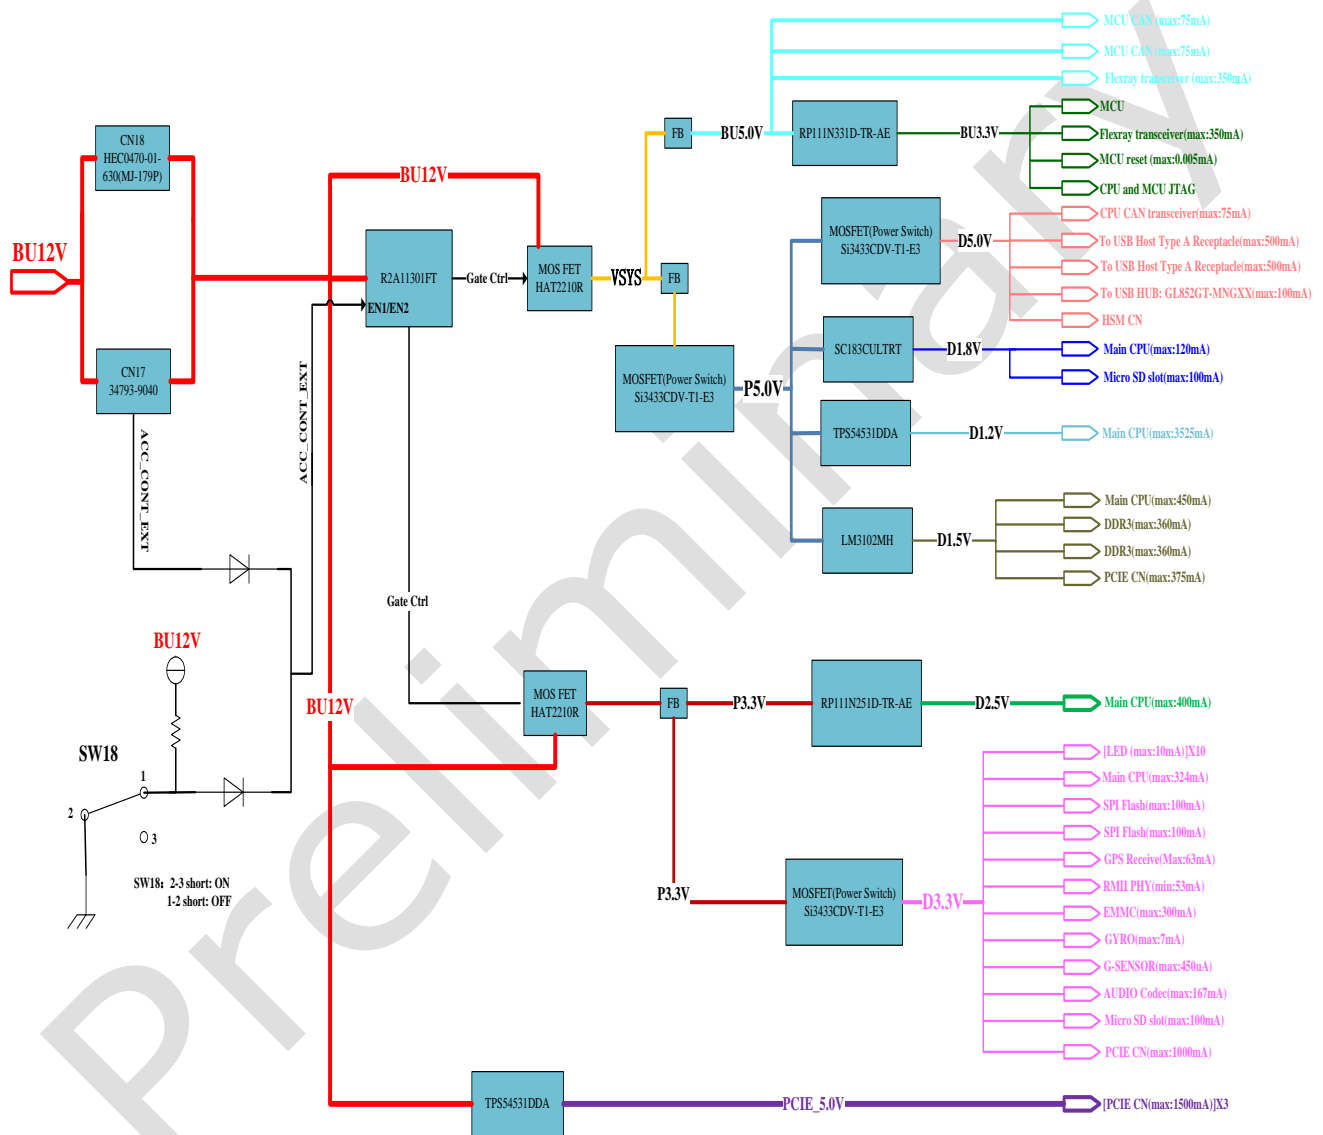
MCU CAN (max:75mA)
MCU CAN (max:75mA)
Flexray transceiver (max:350mA)
MCU
Flexray transceiver(max:350mA)
MCU reset (max:0.005mA)
CPU and MCU JTAG
CPU CAN transceiver(max:75mA)
To USB Host Type A Receptacle(max:500mA)
To USB Host Type A Receptacle(max:500mA)
To USB HUB: GL852GT-MNGXX(max:100mA)
HSM CN
Main CPU(max:120mA)
Micro SD slot(max:100mA)
Main CPU(max:3525mA)
Main CPU(max:450mA)
DDR3(max:360mA)
DDR3(max:360mA)
PCIE CN(max:375mA)

CN18
HEC0470-01-630(MJ-179P)

BU12V

CN17
34793-9040

ACC_CONT_EXT

ACC_CONT_EXT

BU12V

R2A11301FT
EN1/EN2

Gate Ctrl

MOS FET
HAT2210R

VSYS

FB

FB

BU5.0V

RP111N331D-TR-AE

BU3.3V

MOSFET(Power Switch)
Si3433CDV-T1-E3

D5.0V

SC183CULTRT

D1.8V

MOSFET(Power Switch)
Si3433CDV-T1-E3

P5.0V

TPS54531DDA

D1.2V

LM3102MH

D1.5V

Gate Ctrl

BU12V

BU12V

SW18

1

2

3

SW18: 2-3 short: ON
1-2 short: OFF

MOS FET
HAT2210R

FB

P3.3V

RP111N251D-TR-AE

D2.5V

Main CPU(max:400mA)

[LED (max:10mA)]X10
Main CPU(max:324mA)
SPI Flash(max:100mA)
SPI Flash(max:100mA)
GPS Receive(Max:63mA)
RMII PHY(min:53mA)
EMMC(max:300mA)
GYRO(max:7mA)
G-SENSOR(max:450uA)
AUDIO Codec(max:167mA)
Micro SD slot(max:100mA)
PCIE CN(max:1000mA)

P3.3V

MOSFET(Power Switch)
Si3433CDV-T1-E3

D3.3V

TPS54531DDA

PCIE_5.0V

[PCIE CN(max:1500mA)]X3

Preliminary